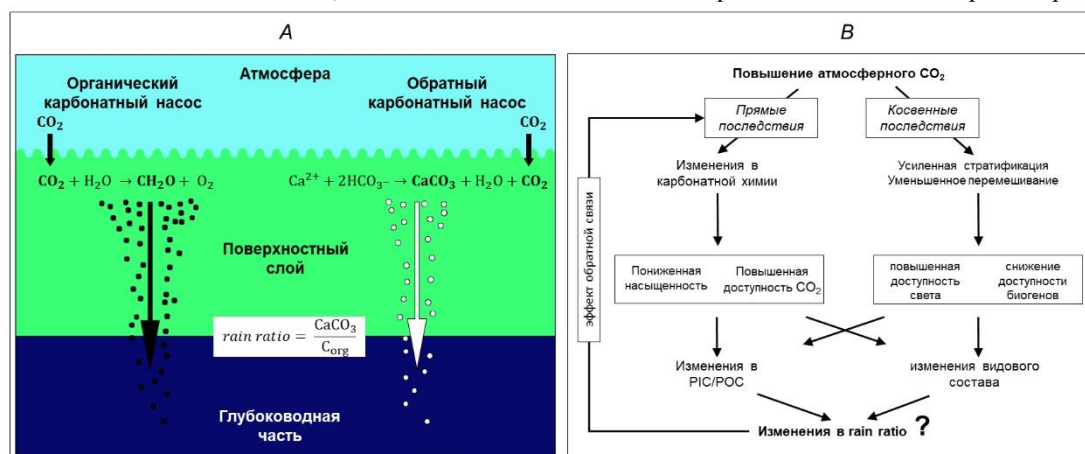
A

Органический карбонатный насос

Атмосфера

Обратный карбонатный насос

$CO_2$

$CO_2$

$\mathbf{CO_2} + H_2O \rightarrow \mathbf{CH_2O} + O_2$

$Ca^{2+} + 2HCO_3^- \rightarrow \mathbf{CaCO_3} + H_2O + \mathbf{CO_2}$

Поверхностный слой

$rain\ ratio = \frac{CaCO_3}{C_{org}}$

Глубоководная часть

B

Повышение атмосферного $CO_2$

Прямые последствия

Косвенные последствия

Изменения в карбонатной химии

Усиленная стратификация Уменьшенное перемешивание

эффект обратной связи

Пониженная насыщенность

Повышенная доступность $CO_2$

повышенная доступность света

снижение доступности биогенов

Изменения в PIC/POC

изменения видового состава

Изменения в rain ratio ?